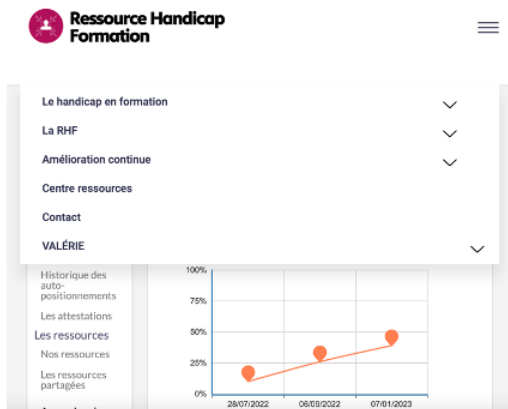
Ressource Handicap Formation

Le handicap en formation

La RHF

Amélioration continue

Centre ressources

Contact

VALÉRIE

Historique des auto-positionnements

Les attestations

Les ressources

Nos ressources

Les ressources partagées

100%

75%

50%

25%

0%

28/07/2022

06/09/2022

07/01/2023